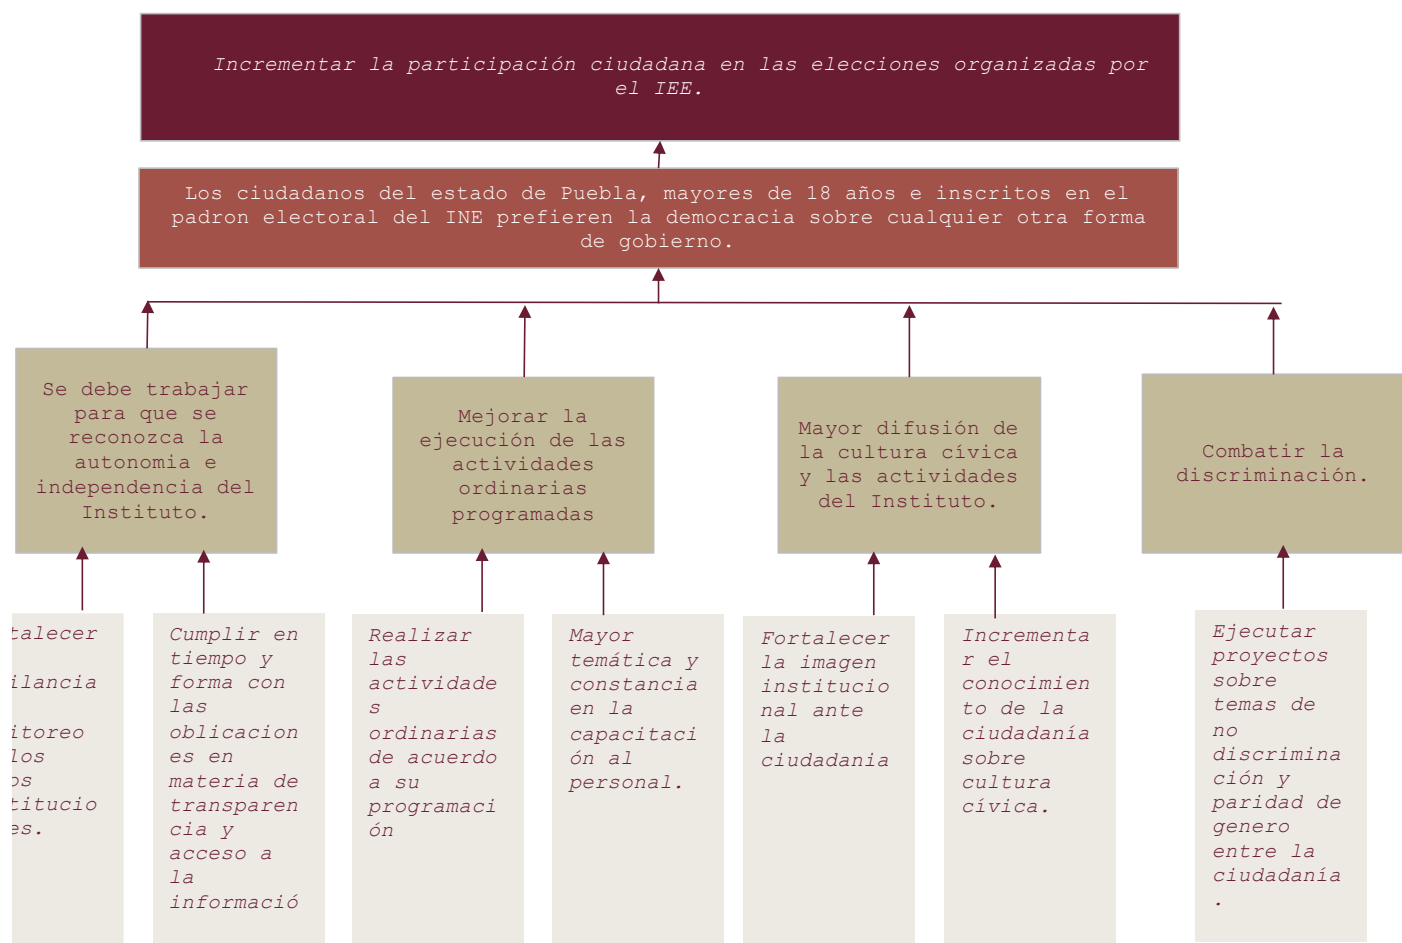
Incrementar la participación ciudadana en las elecciones organizadas por el IEE.

Los ciudadanos del estado de Puebla, mayores de 18 años e inscritos en el padron electoral del INE prefieren la democracia sobre cualquier otra forma de gobierno.

Se debe trabajar para que se reconozca la autonomia e independencia del Instituto.

Mejorar la ejecución de las actividades ordinarias programadas

Mayor difusión de la cultura cívica y las actividades del Instituto.

Combatir la discriminación.

talecer
ilancia
itoreo
los
os
titucio
es.

Cumplir en tiempo y forma con las oblicaciones en materia de transparencia y acceso a la informació

Realizar las actividades ordinarias de acuerdo a su programación

Mayor temática y constancia en la capacitación al personal.

Fortalecer la imagen institucional ante la ciudadania

Incrementar el conocimiento de la ciudadanía sobre cultura cívica.

Ejecutar proyectos sobre temas de no discriminación y paridad de genero entre la ciudadanía.